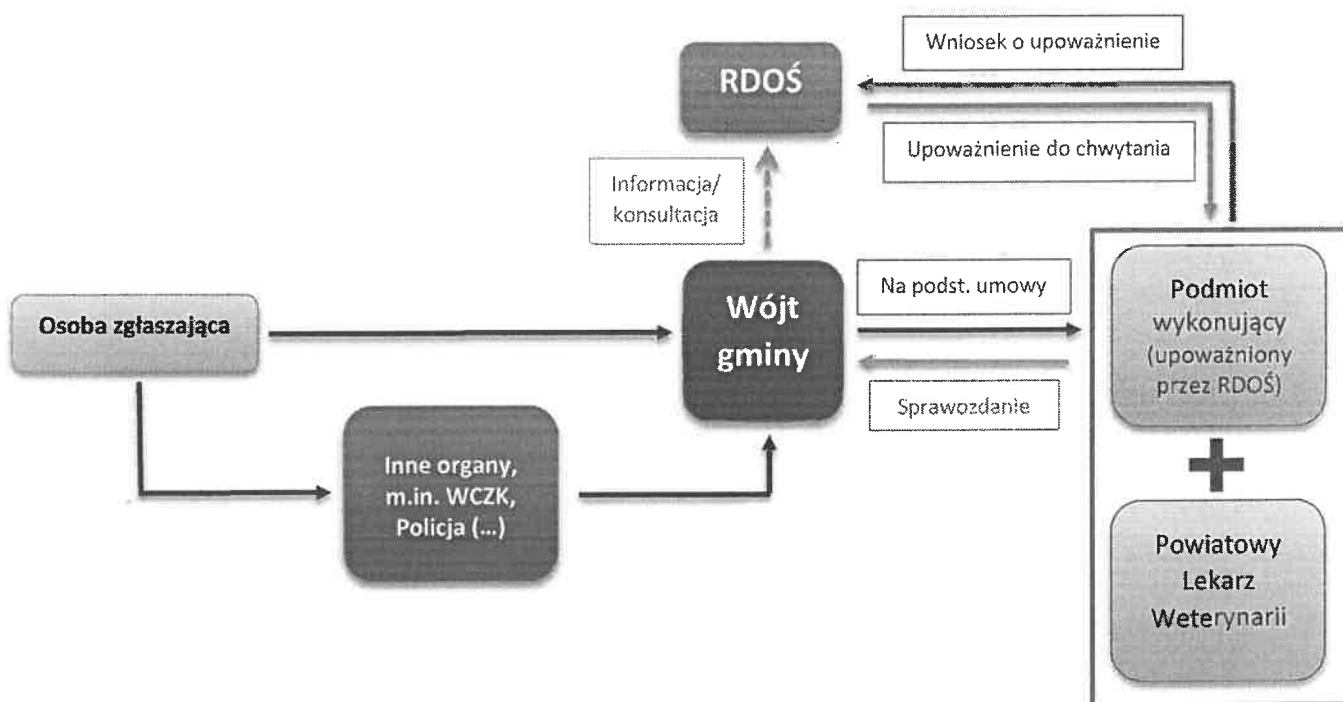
Wniosek o upoważnienie

RDOŚ

Upoważnienie do chwytania

Informacja/ konsultacja

Osoba zgłaszająca

Na podst. umowy

Wójt gminy

Podmiot wykonujący (upoważniony przez RDOŚ)

Sprawozdanie

Inne organy, m.in. WCZK, Policja (...)

Powiatowy Lekarz Weterynarii